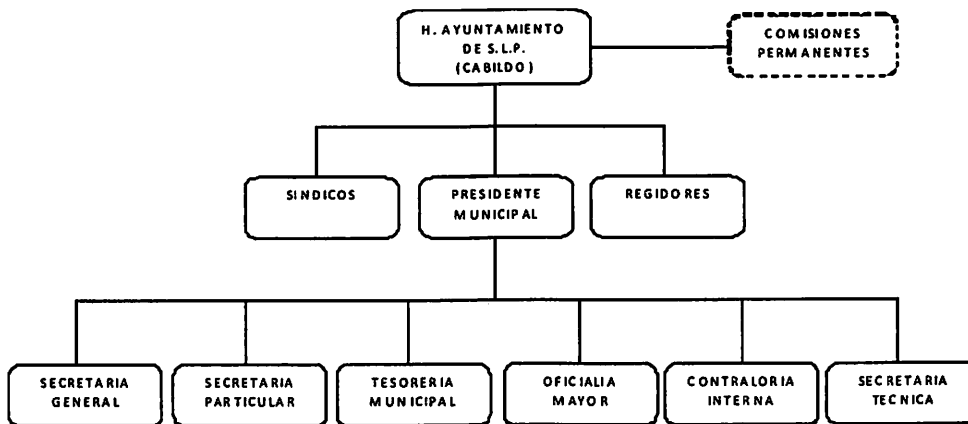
H. AYUNTAMIENTO DE S.L.P. (CABILDO)

COMISIONES PERMANENTES

SINDICOS

PRESIDENTE MUNICIPAL

REGIDORES

SECRETARIA GENERAL

SECRETARIA PARTICULAR

TESORERIA MUNICIPAL

OFICIALIA MAYOR

CONTRALORIA INTERNA

SECRETARIA TECNICA